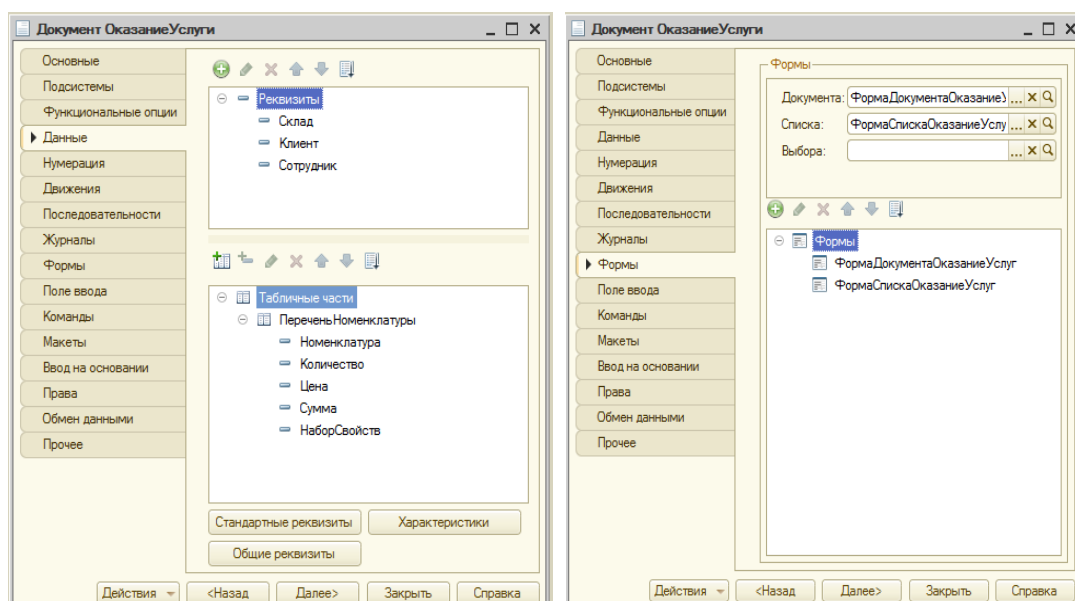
Документ ОказаниеУслуги

Основные
Подсистемы
Функциональные опции
Данные
Нумерация
Движения
Последовательности
Журналы
Формы
Поле ввода
Команды
Макеты
Ввод на основании
Права
Обмен данными
Прочее

Реквизиты
Склад
Клиент
Сотрудник

Табличные части
ПереченьНоменклатуры
Номенклатура
Количество
Цена
Сумма
НаборСвойств

Стандартные реквизиты
Характеристики
Общие реквизиты

Действия
<Назад
Далее>
Закрыть
Справка

Документ ОказаниеУслуги

Основные
Подсистемы
Функциональные опции
Данные
Нумерация
Движения
Последовательности
Журналы
Формы
Поле ввода
Команды
Макеты
Ввод на основании
Права
Обмен данными
Прочее

Формы
Документа: ФормаДокументаОказание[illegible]
Списка: ФормаСпискаОказаниеУслу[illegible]
Выбора:

Формы
ФормаДокументаОказаниеУслуг
ФормаСпискаОказаниеУслуг

Действия
<Назад
Далее>
Закрыть
Справка